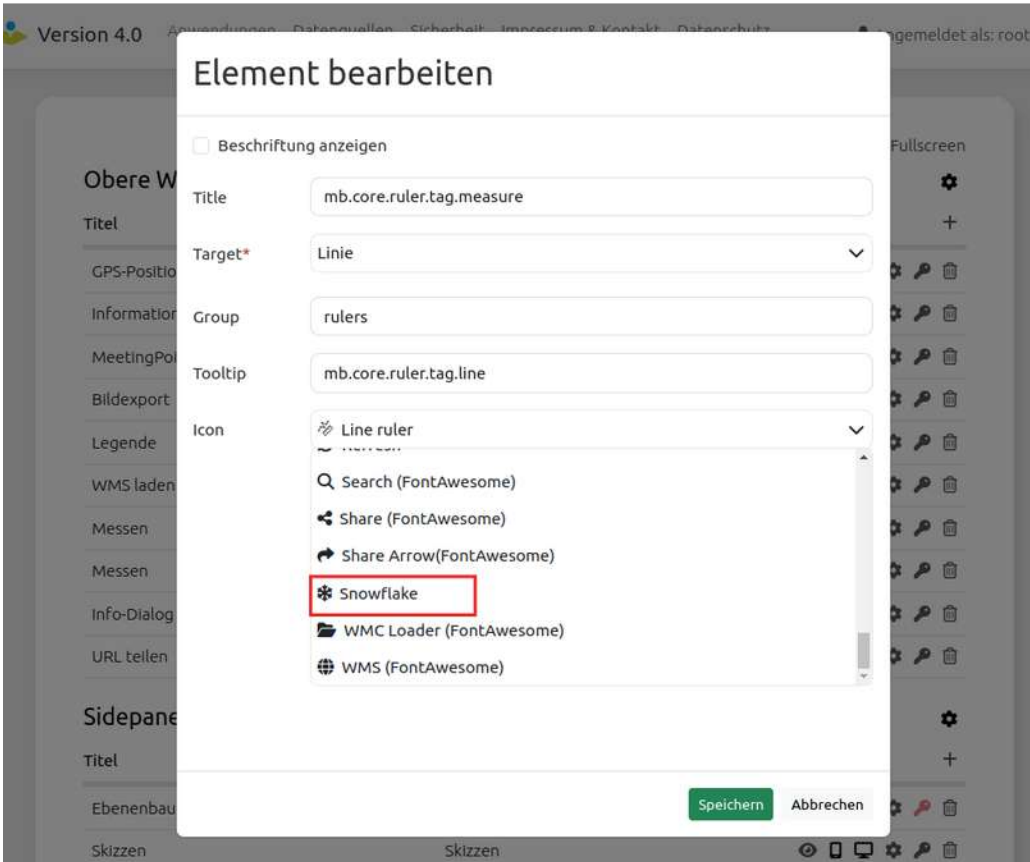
Version 4.0 Anwendungen Datenquellen Sicherheit Impressum & Kontakt Datenschutz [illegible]ngemeldet als: root

Element bearbeiten

Beschriftung anzeigen

Fullscreen

Obere W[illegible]

Titel

GPS-Positio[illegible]

Information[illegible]

MeetingPoi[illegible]

Bildexport

Legende

WMS laden

Messen

Messen

Info-Dialog

URL teilen

Title mb.core.ruler.tag.measure

Target* Linie

Group rulers

Tooltip mb.core.ruler.tag.line

Icon Line ruler

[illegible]

Search (FontAwesome)

Share (FontAwesome)

Share Arrow(FontAwesome)

Snowflake

WMC Loader (FontAwesome)

WMS (FontAwesome)

Sidepane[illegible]

Titel

Ebenenbau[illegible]

Skizzen Skizzen

Speichern Abbrechen